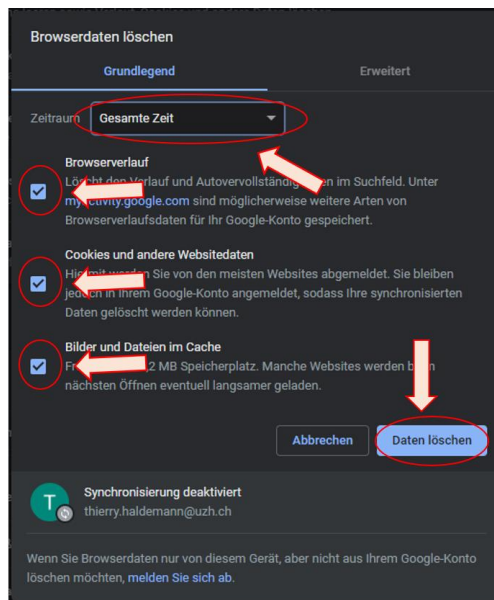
Browserdaten löschen

Grundlegend

Erweitert

Zeitraum Gesamte Zeit

Browserverlauf
Löscht den Verlauf und Autovervollständig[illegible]en im Suchfeld. Unter my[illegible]ctivity.google.com sind möglicherweise weitere Arten von Browserverlaufsdaten für Ihr Google-Konto gespeichert.

Cookies und andere Websitedaten
Hie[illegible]mit werden Sie von den meisten Websites abgemeldet. Sie bleiben jed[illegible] in Ihrem Google-Konto angemeldet, sodass Ihre synchronisierten Daten gelöscht werden können.

Bilder und Dateien im Cache
Fr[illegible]2 MB Speicherplatz. Manche Websites werden b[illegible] nächsten Öffnen eventuell langsamer geladen.

Abbrechen

Daten löschen

T

Synchronisierung deaktiviert
thierry.haldemann@uzh.ch

Wenn Sie Browserdaten nur von diesem Gerät, aber nicht aus Ihrem Google-Konto löschen möchten, melden Sie sich ab.